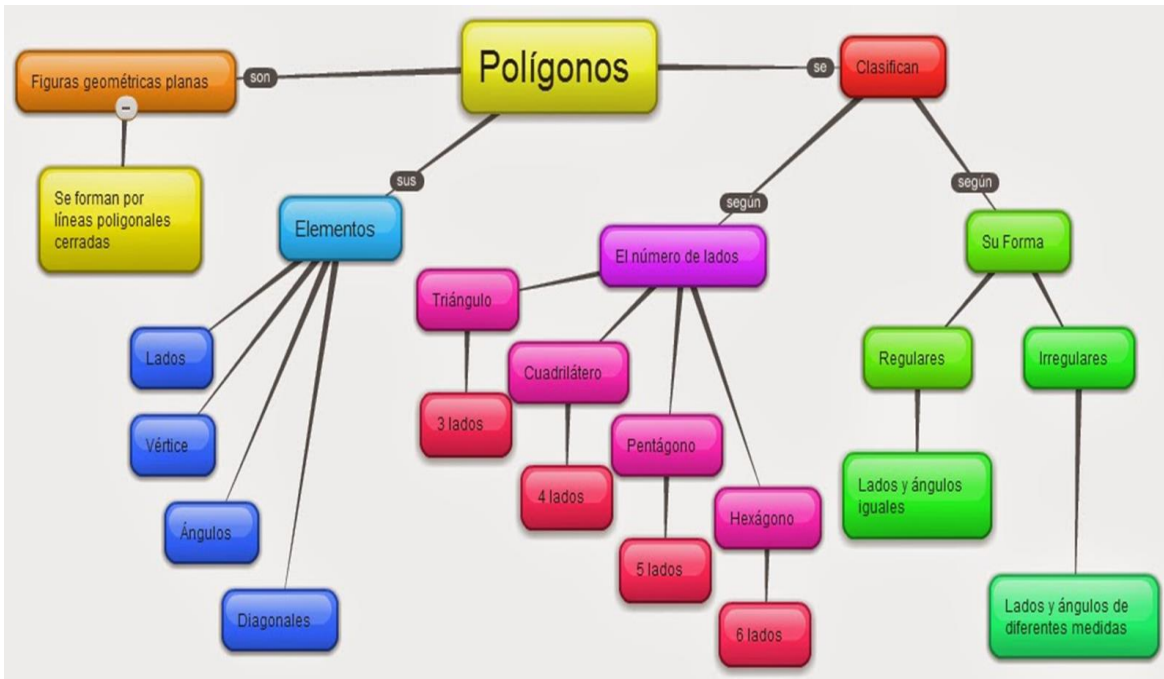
Polígonos

son

Figuras geométricas planas

-

Se forman por líneas poligonales cerradas

se

Clasifican

sus

Elementos

Lados

Vértice

Ángulos

Diagonales

según

El número de lados

Triángulo

3 lados

Cuadrilátero

4 lados

Pentágono

5 lados

Hexágono

6 lados

según

Su Forma

Regulares

Lados y ángulos iguales

Irregulares

Lados y ángulos de diferentes medidas